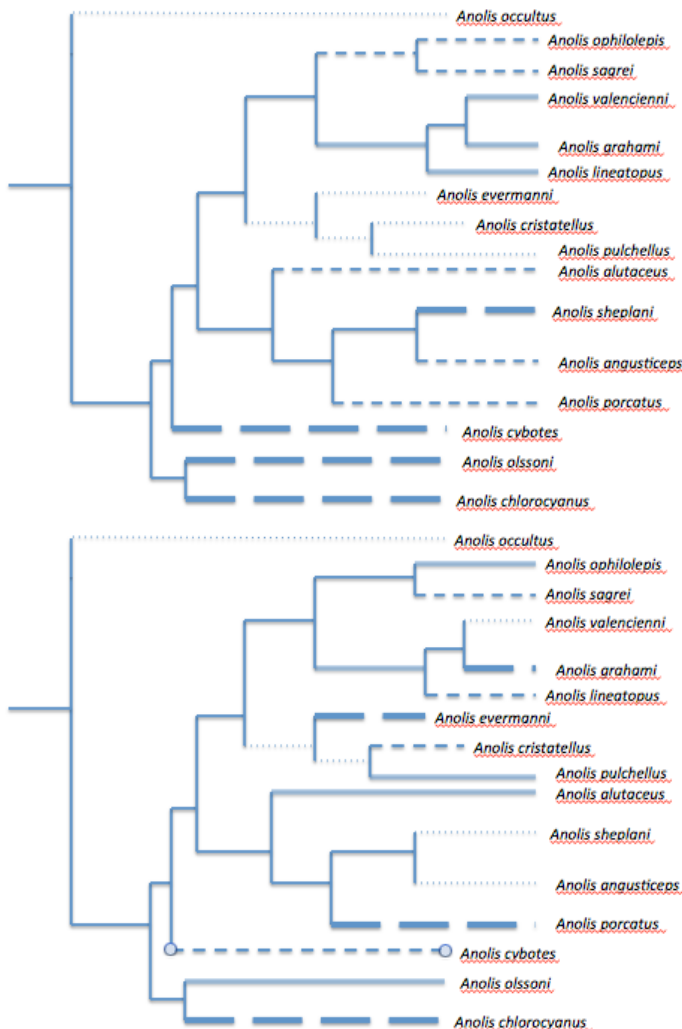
Anolis occultus
Anolis ophilolepis
Anolis sagrei
Anolis valencienni
Anolis grahami
Anolis lineatopus
Anolis evermanni
Anolis cristatellus
Anolis pulchellus
Anolis alutaceus
Anolis sheplani
Anolis angusticeps
Anolis porcatus
Anolis cybotes
Anolis olssoni
Anolis chlorocyanus

Anolis occultus
Anolis ophilolepis
Anolis sagrei
Anolis valencienni
Anolis grahami
Anolis lineatopus
Anolis evermanni
Anolis cristatellus
Anolis pulchellus
Anolis alutaceus
Anolis sheplani
Anolis angusticeps
Anolis porcatus
Anolis cybotes
Anolis olssoni
Anolis chlorocyanus